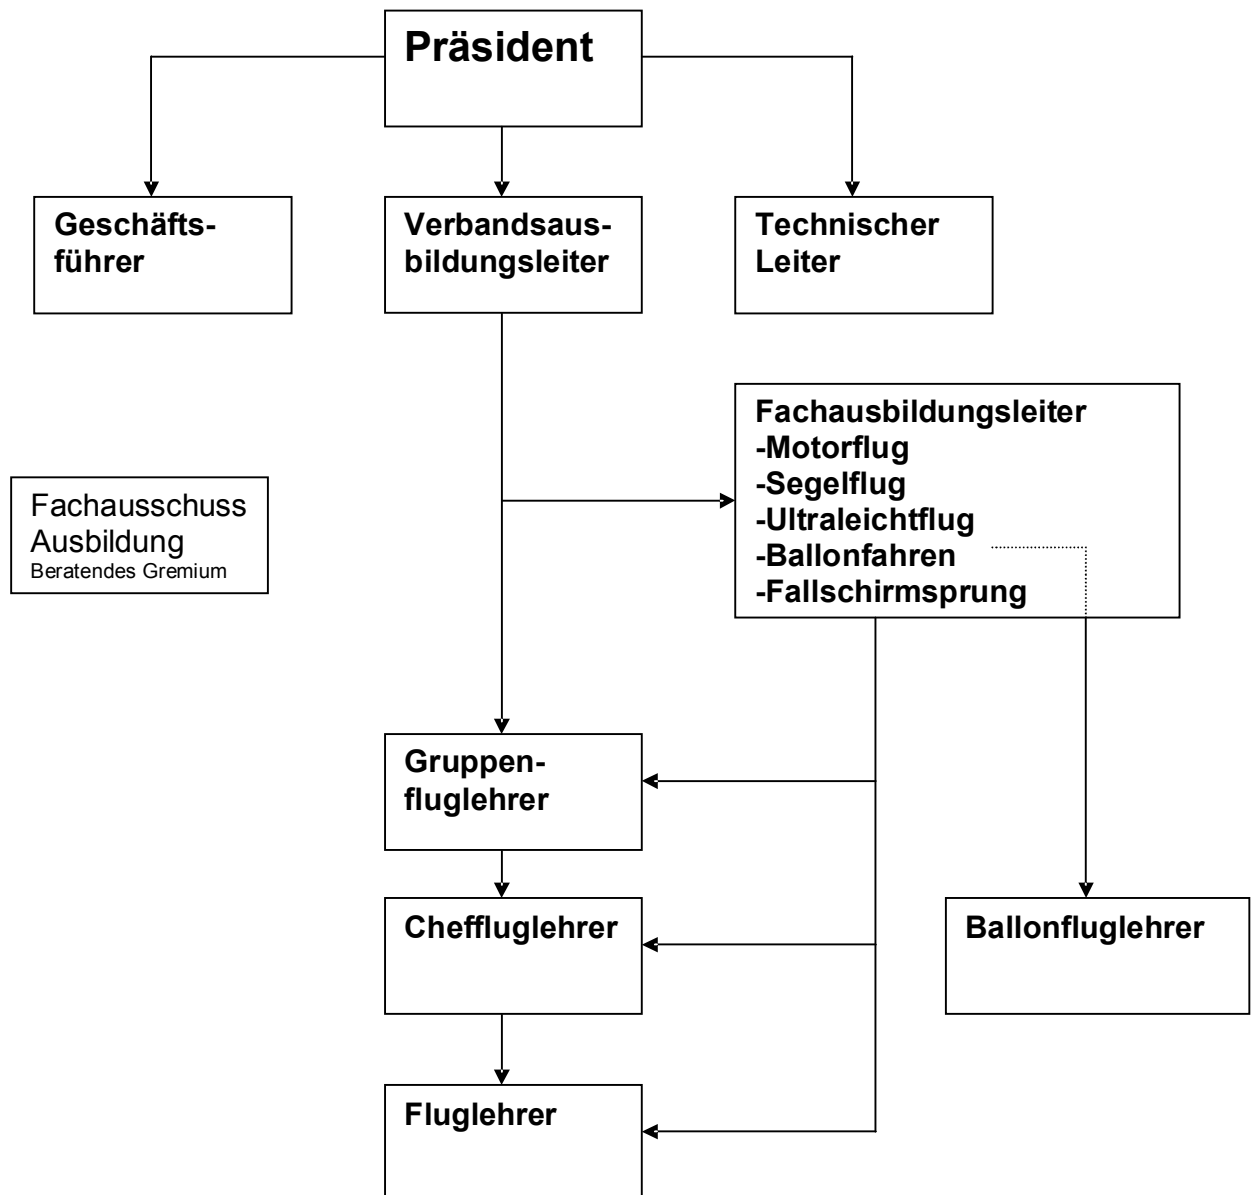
Präsident

Geschäftsführer

Verbandsausbildungsleiter

Technischer Leiter

Fachausbildungsleiter
-Motorflug
-Segelflug
-Ultraleichtflug
-Ballonfahren
-Fallschirmsprung

Fachausschuss Ausbildung
Beratendes Gremium

Gruppenfluglehrer

Chefffluglehrer

Ballonfluglehrer

Fluglehrer